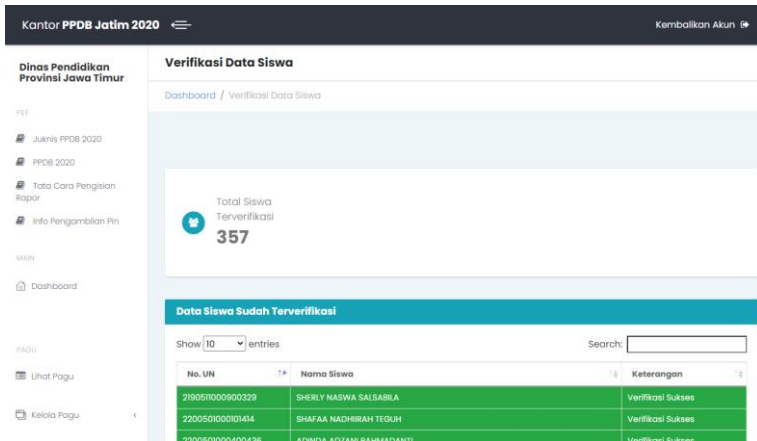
Kantor PPDB Jatim 2020

Kembalikan Akun

Dinas Pendidikan Provinsi Jawa Timur

FEE

Juknis PPDB 2020

PPDB 2020

Tata Cara Pengisian Rapor

Info Pengambilan Pin

MAIN

Dashboard

PAGU

Lihat Pagu

Kelola Pagu

Verifikasi Data Siswa

Dashboard / Verifikasi Data Siswa

Total Siswa Terverifikasi

357

Data Siswa Sudah Terverifikasi

Show 10 entries

Search:

| No. UN | Nama Siswa | Keterangan |
|---|---|---|
| 2190511000900329 | SHERLY NASWA SALSABILA | Verifikasi Sukses |
| 2200501000101414 | SHAFAA NADHIIRAH TEGUH | Verifikasi Sukses |
| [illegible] | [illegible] | Verifikasi Sukses |